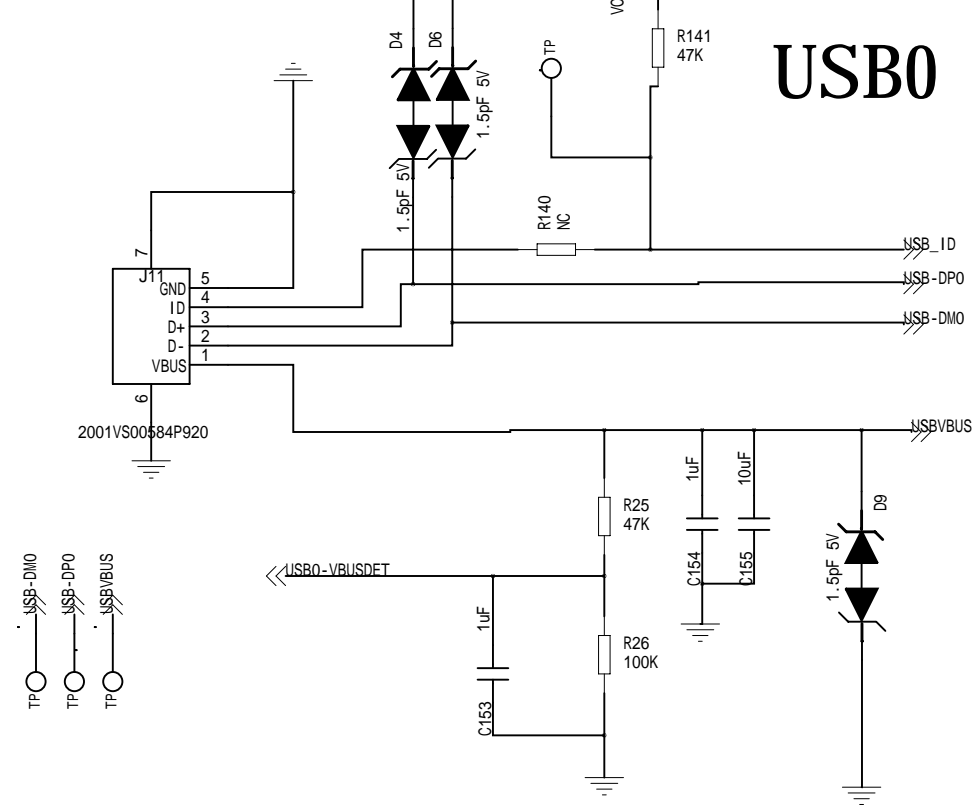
USB0

D4
D6
1.5pF 5V
1.5pF 5V
VC
R141
47K
TP
R140
NC
USB_ID
USB-DP0
USB-DM0
J11
7
GND 5
ID 4
D+ 3
D- 2
VBUS 1
6
2001VS00584P920
USBVBUS
1uF
10uF
C154
C155
D9
1.5pF 5V
R25
47K
USB0-VBUSDET
1uF
C153
R26
100K
USB-DM0
USB-DP0
USBVBUS
TP
TP
TP